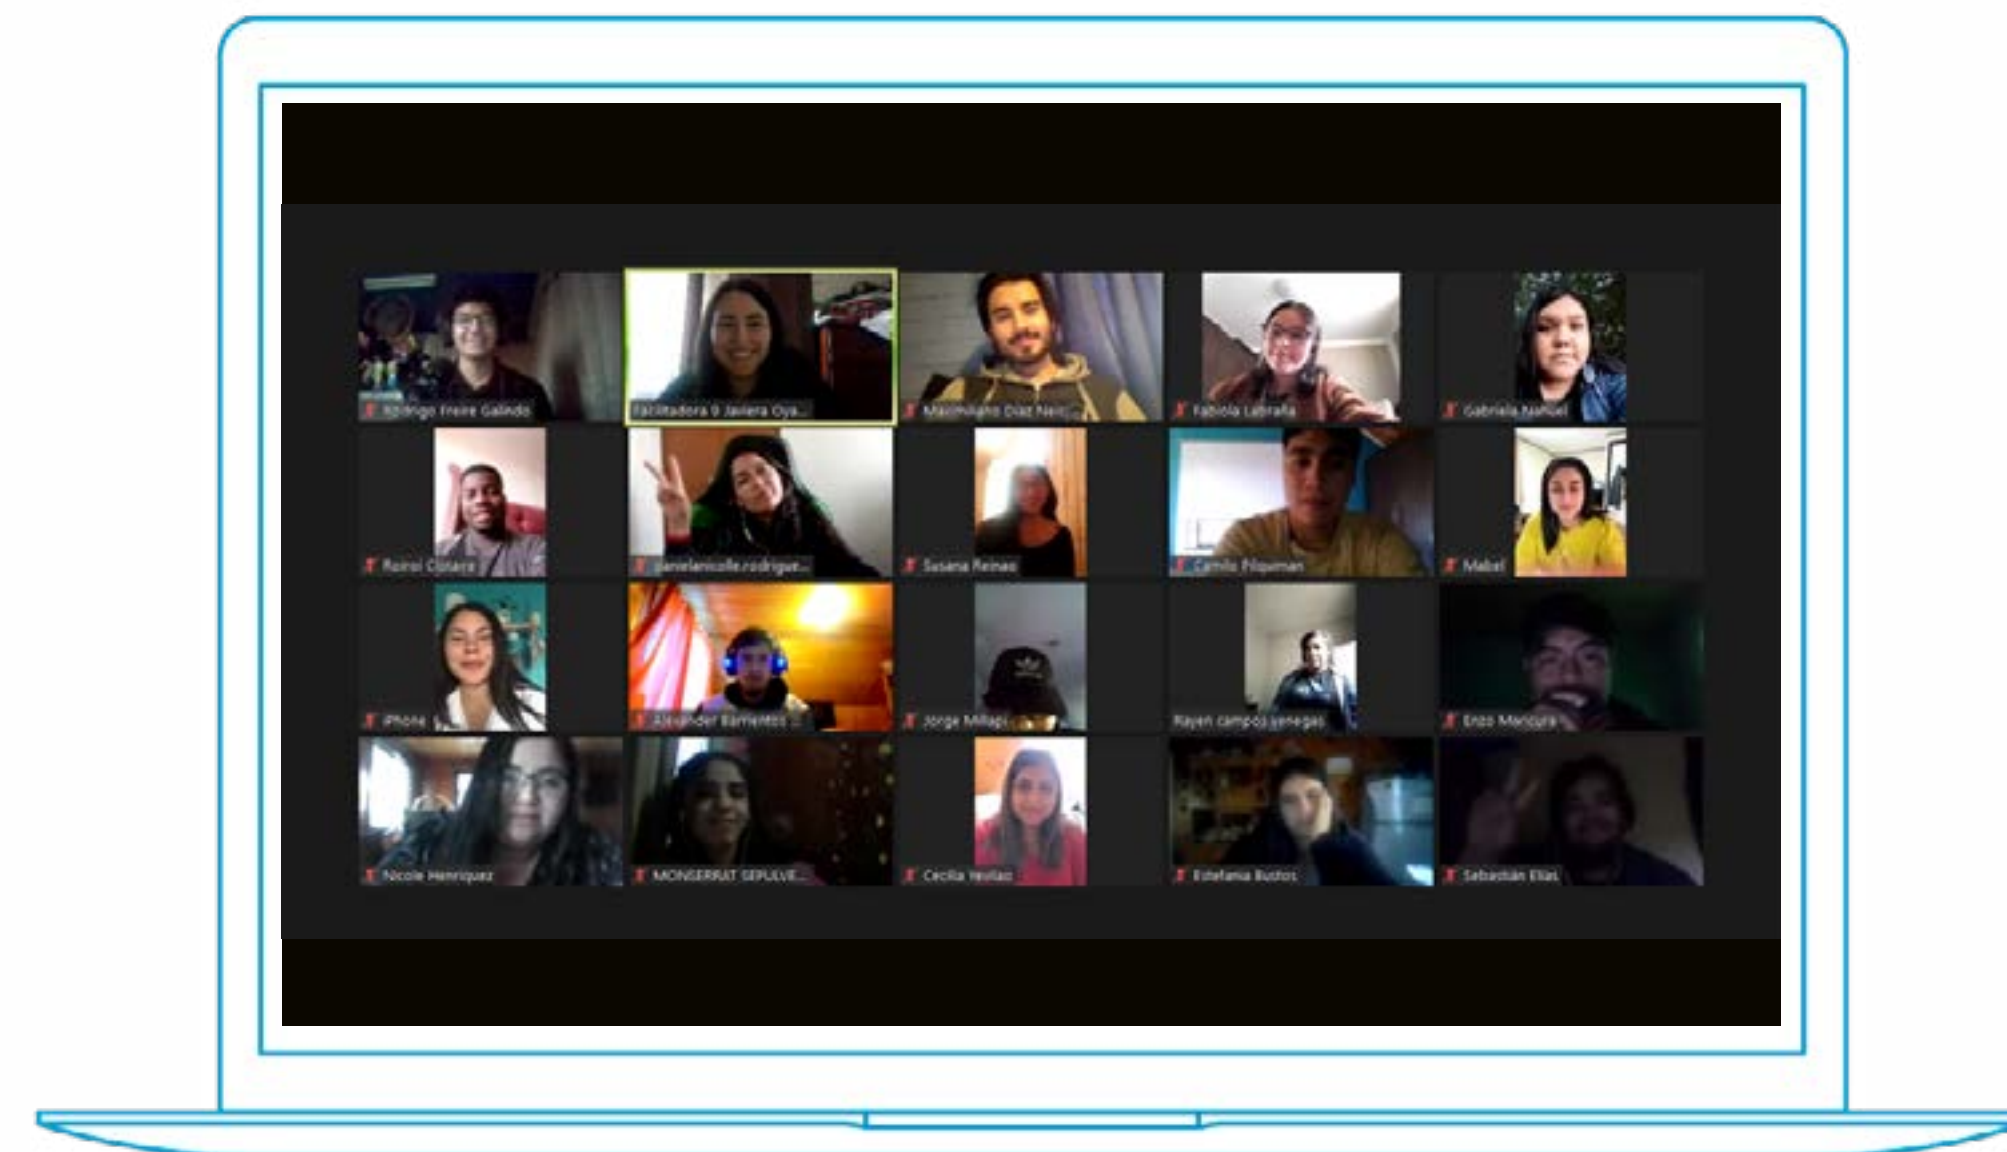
Rodrigo Freire Galindo
Facilitadora 9 Javiera Oya...
Maximiliano Díaz Neir...
Fabiola Labraña
Gabriela Nahuel
Roirol Cóvera
danielanicolle.rodrigue...
Susana Reinao
Camilo Piquiman
Mabel
iPhone
Alexander Barrientos ...
Jorge Millapi
Rayen campos venegas
Enzo Maripura
Nicole Henriquez
MONSERRAT SEPULVE...
Cecilia Vevilao
Estefania Bustos
Sebastián Elías